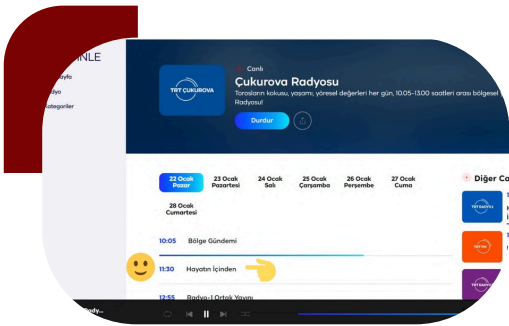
NLE

ayfa

yo

ategoriler

Canlı

Çukurova Radyosu

Torosların kokusu, yaşamı, yöresel değerleri her gün, 10.05-13.00 saatleri arası bölgesel Radyosu!

TRT ÇUKUROVA

Durdur

22 Ocak Pazar

23 Ocak Pazartesi

24 Ocak Salı

25 Ocak Çarşamba

26 Ocak Perşembe

27 Ocak Cuma

28 Ocak Cumartesi

10:05 Bölge Gündemi

11:30 Hayatın İçinden

12:55 Radyo-1 Ortak Yayın

Diğer Ca

TRT RADYO 1

Rady...